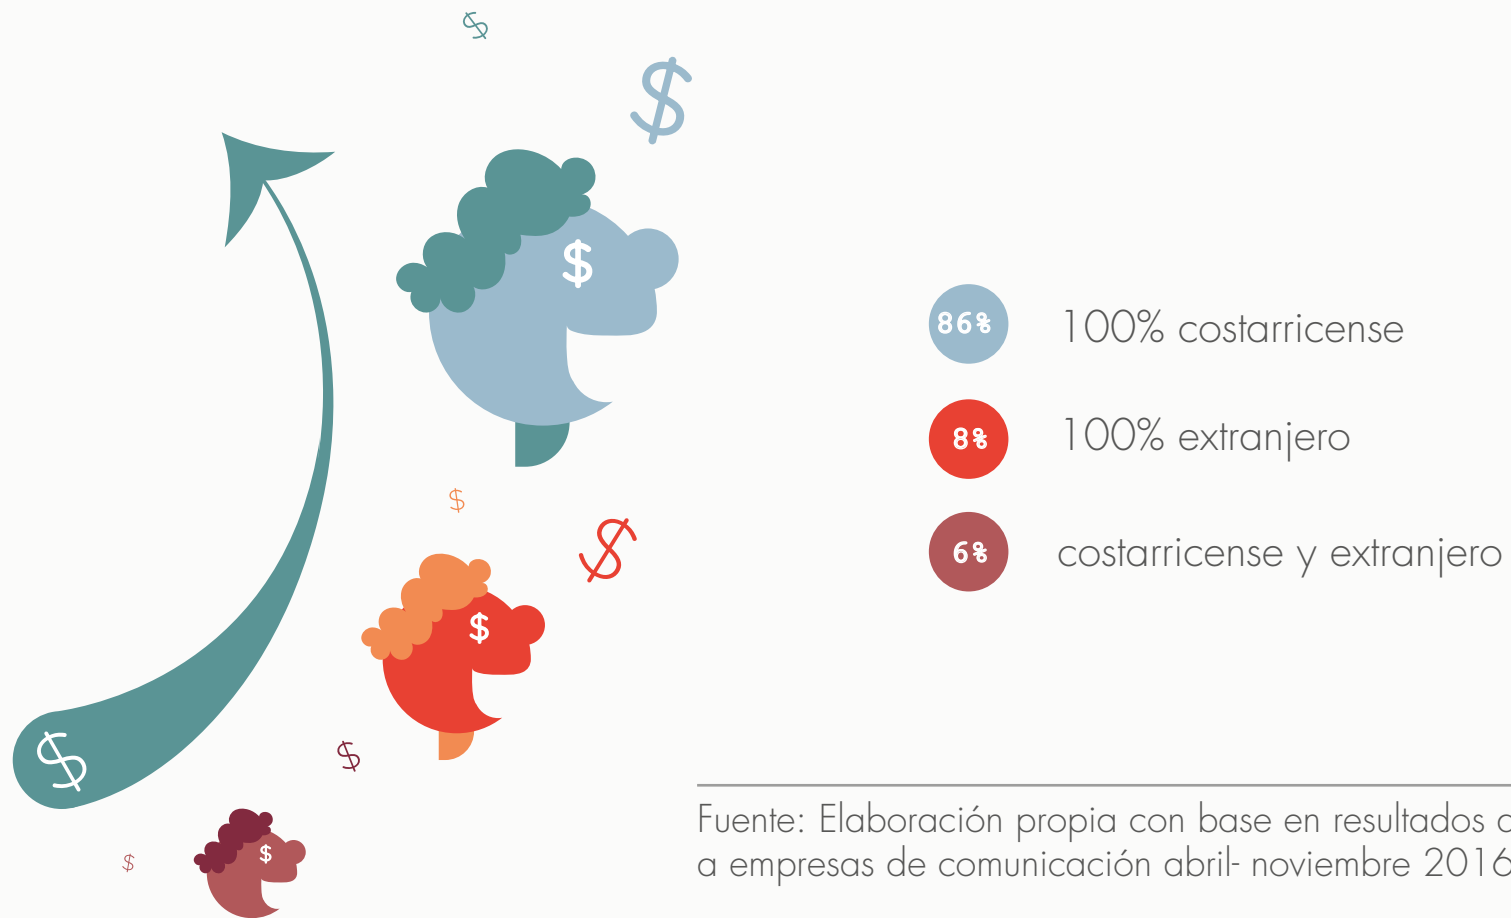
$

$

$

$

$

$

$

$

$

86%
100% costarricense

8%
100% extranjero

6%
costarricense y extranjero

Fuente: Elaboración propia con base en resultados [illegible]
a empresas de comunicación abril- noviembre 201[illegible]